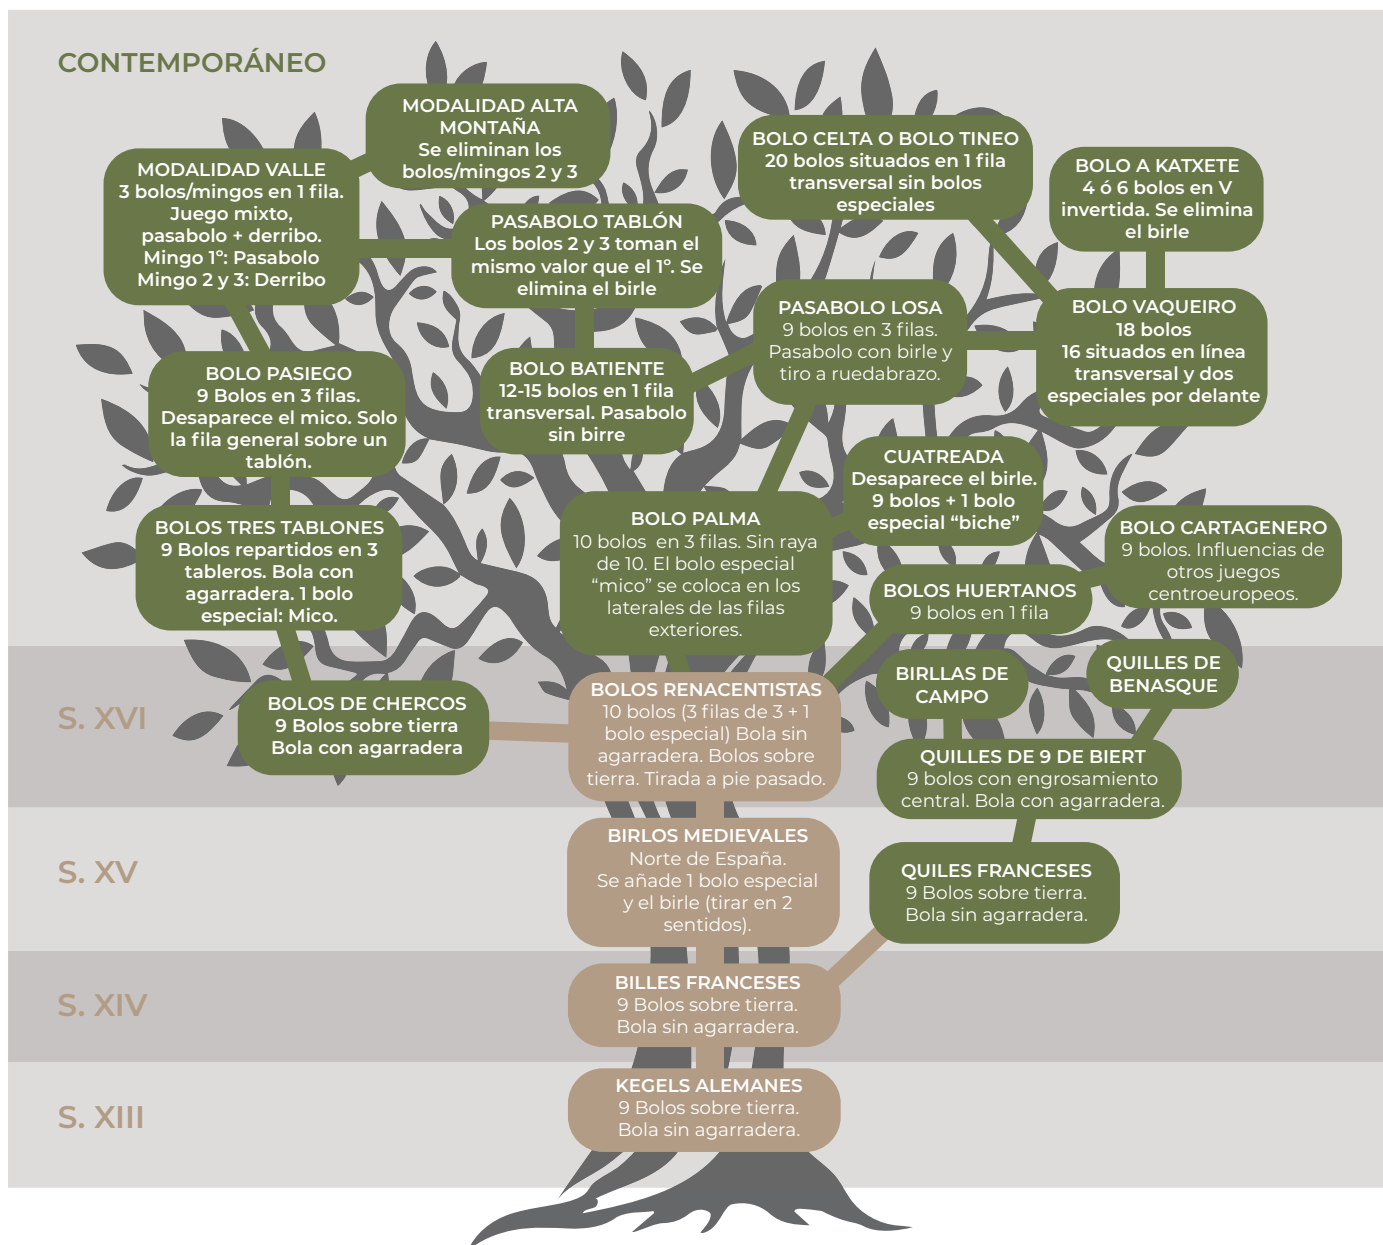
CONTEMPORÁNEO

MODALIDAD ALTA MONTAÑA
Se eliminan los bolos/mingos 2 y 3

MODALIDAD VALLE
3 bolos/mingos en 1 fila. Juego mixto, pasabolo + derribo. Mingo 1º: Pasabolo Mingo 2 y 3: Derribo

BOLO CELTA O BOLO TINEO
20 bolos situados en 1 fila transversal sin bolos especiales

BOLO A KATXETE
4 ó 6 bolos en V invertida. Se elimina el birle

PASABOLO TABLÓN
Los bolos 2 y 3 toman el mismo valor que el 1º. Se elimina el birle

PASABOLO LOSA
9 bolos en 3 filas. Pasabolo con birle y tiro a ruedabrazo.

BOLO VAQUEIRO
18 bolos
16 situados en línea transversal y dos especiales por delante

BOLO PASIEGO
9 Bolos en 3 filas. Desaparece el mico. Solo la fila general sobre un tablón.

BOLO BATIENTE
12-15 bolos en 1 fila transversal. Pasabolo sin birre

CUATREADA
Desaparece el birle. 9 bolos + 1 bolo especial “biche”

BOLOS TRES TABLONES
9 Bolos repartidos en 3 tableros. Bola con agarradera. 1 bolo especial: Mico.

BOLO PALMA
10 bolos en 3 filas. Sin raya de 10. El bolo especial “mico” se coloca en los laterales de las filas exteriores.

BOLO CARTAGENERO
9 bolos. Influencias de otros juegos centroeuropeos.

BOLOS HUERTANOS
9 bolos en 1 fila

S. XVI

BOLOS DE CHERCOS
9 Bolos sobre tierra Bola con agarradera

BOLOS RENACENTISTAS
10 bolos (3 filas de 3 + 1 bolo especial) Bola sin agarradera. Bolos sobre tierra. Tirada a pie pasado.

BIRLLAS DE CAMPO

QUILLES DE BENASQUE

QUILLES DE 9 DE BIERT
9 bolos con engrosamiento central. Bola con agarradera.

S. XV

BIRLOS MEDIEVALES
Norte de España. Se añade 1 bolo especial y el birle (tirar en 2 sentidos).

QUILES FRANCESES
9 Bolos sobre tierra. Bola sin agarradera.

S. XIV

BILLES FRANCESES
9 Bolos sobre tierra. Bola sin agarradera.

S. XIII

KEGELS ALEMANES
9 Bolos sobre tierra. Bola sin agarradera.